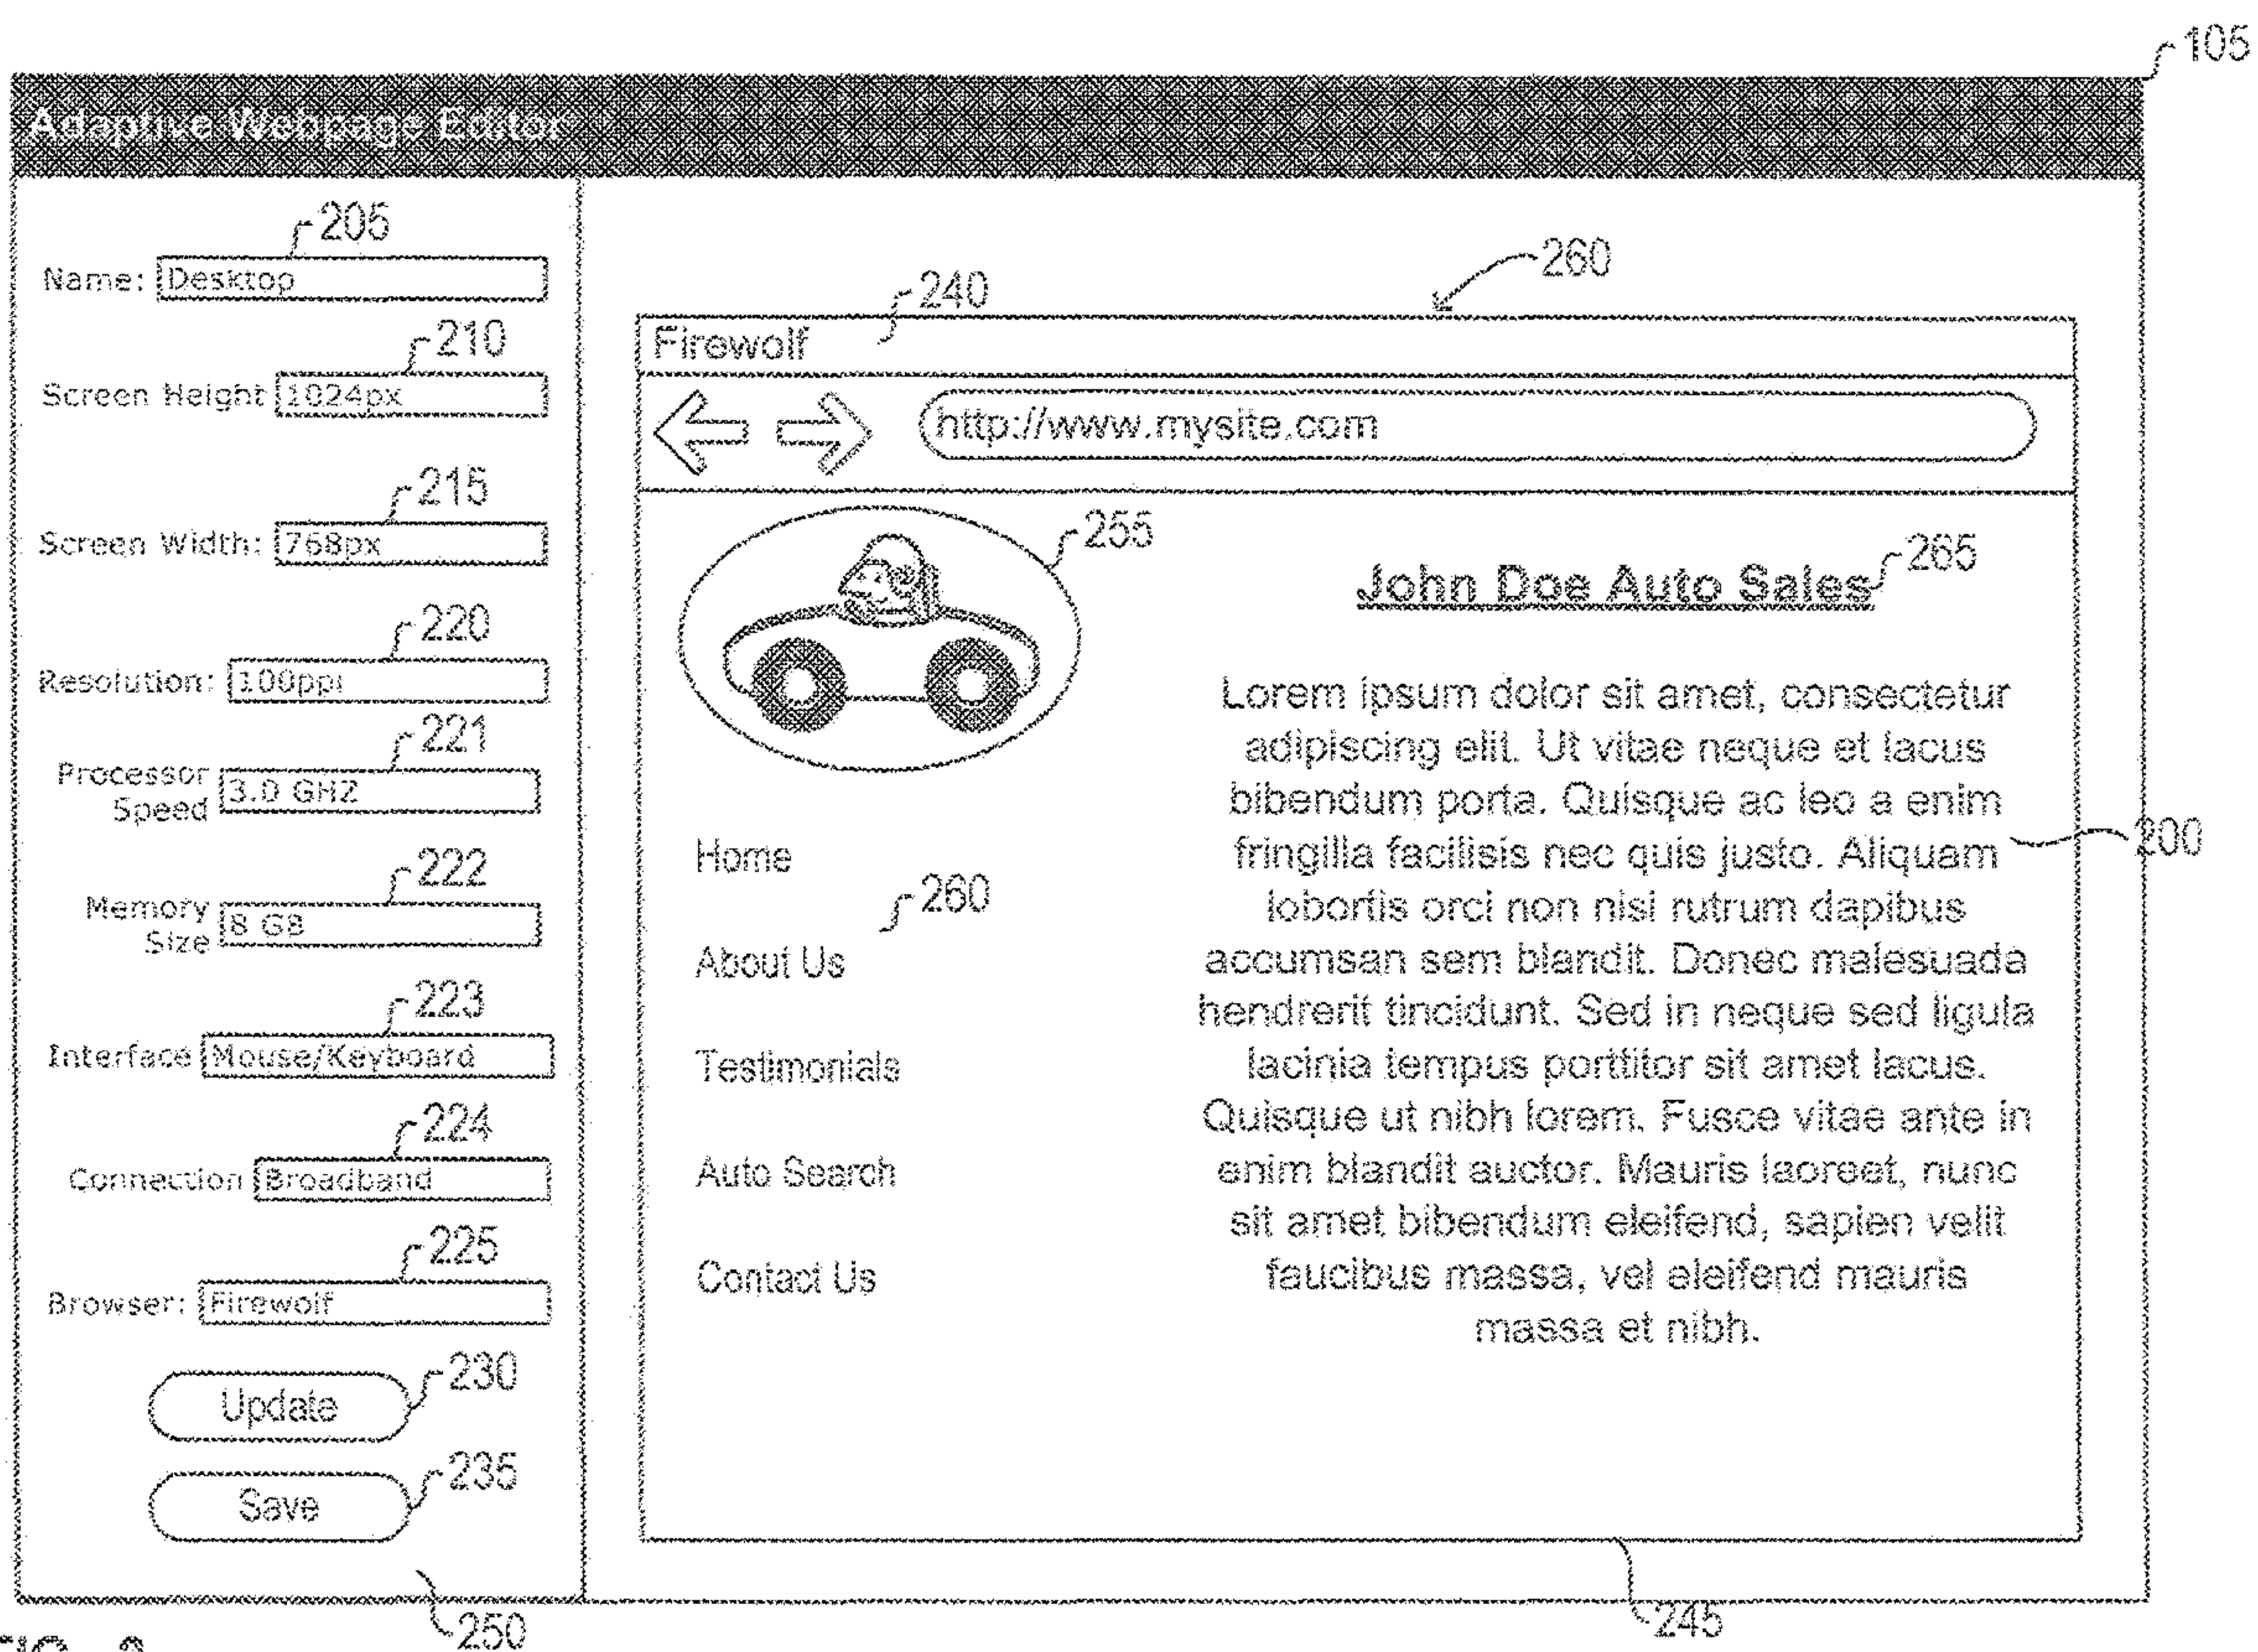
105

Adaptive Webpage Editor

205
Name: Desktop

210
Screen Height 1024px

215
Screen Width: 768px

220
Resolution: 100ppi

221
Processor Speed 3.0 GHZ

222
Memory Size 8 GB

223
Interface Mouse/Keyboard

224
Connection Broadband

225
Browser: Firewolf

Update 230

Save 235

250

260

240
Firewolf

http://www.mysite.com

255

John Doe Auto Sales 265

Lorem ipsum dolor sit amet, consectetur adipiscing elit. Ut vitae neque et lacus bibendum porta. Quisque ac leo a enim fringilla facilisis nec quis justo. Aliquam lobortis orci non nisi rutrum dapibus accumsan sem blandit. Donec malesuada hendrerit tincidunt. Sed in neque sed ligula lacinia tempus porttitor sit amet lacus. Quisque ut nibh lorem. Fusce vitae ante in enim blandit auctor. Mauris laoreet, nunc sit amet bibendum eleifend, sapien velit faucibus massa, vel eleifend mauris massa et nibh.

200

Home

260

About Us

Testimonials

Auto Search

Contact Us

245

FIG. 2